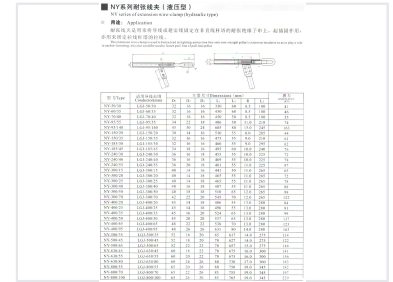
NY系列耐张线夹（液压型）
NY series of extension wire clamp (hydraulic type)

用途 Application

耐张线夹是用来将导线或避雷线固定在非直线杆塔的耐张绝缘子串上，起锚固作用，亦用来固定拉线杆塔的拉线。

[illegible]

| 型号 Type | 适用导线型号 Conductor type | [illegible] | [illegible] | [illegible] | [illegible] | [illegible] | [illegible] | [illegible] | 重量 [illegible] |
|---|---|---|---|---|---|---|---|---|---|
| NY-50/30 | LGJ-50/30 | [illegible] | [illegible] | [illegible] | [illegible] | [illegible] | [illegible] | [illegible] | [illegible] |
| NY-95/20 | LGJ-95/20 | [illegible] | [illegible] | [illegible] | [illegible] | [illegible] | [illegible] | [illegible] | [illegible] |
| NY-120/20 | LGJ-120/20 | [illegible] | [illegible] | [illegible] | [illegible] | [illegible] | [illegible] | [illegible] | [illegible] |
| NY-150/25 | LGJ-150/25 | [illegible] | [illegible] | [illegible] | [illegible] | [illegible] | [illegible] | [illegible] | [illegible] |
| NY-185/25 | LGJ-185/25 | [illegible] | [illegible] | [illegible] | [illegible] | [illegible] | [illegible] | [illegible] | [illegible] |
| NY-240/30 | LGJ-240/30 | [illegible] | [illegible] | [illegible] | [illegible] | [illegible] | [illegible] | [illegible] | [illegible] |
| NY-300/25 | LGJ-300/25 | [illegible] | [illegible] | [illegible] | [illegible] | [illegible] | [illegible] | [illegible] | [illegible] |
| NY-400/35 | LGJ-400/35 | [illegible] | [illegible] | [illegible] | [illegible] | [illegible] | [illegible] | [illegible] | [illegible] |
| NY-500/45 | LGJ-500/45 | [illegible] | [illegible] | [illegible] | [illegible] | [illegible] | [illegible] | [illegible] | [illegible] |
| NY-630/45 | LGJ-630/45 | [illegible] | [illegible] | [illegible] | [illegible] | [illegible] | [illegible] | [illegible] | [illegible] |
| NY-800/55 | LGJ-800/55 | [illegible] | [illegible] | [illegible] | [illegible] | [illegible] | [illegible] | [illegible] | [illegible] |
| NY-1000/45 | LGJ-1000/45 | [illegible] | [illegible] | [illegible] | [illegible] | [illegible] | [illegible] | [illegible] | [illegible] |